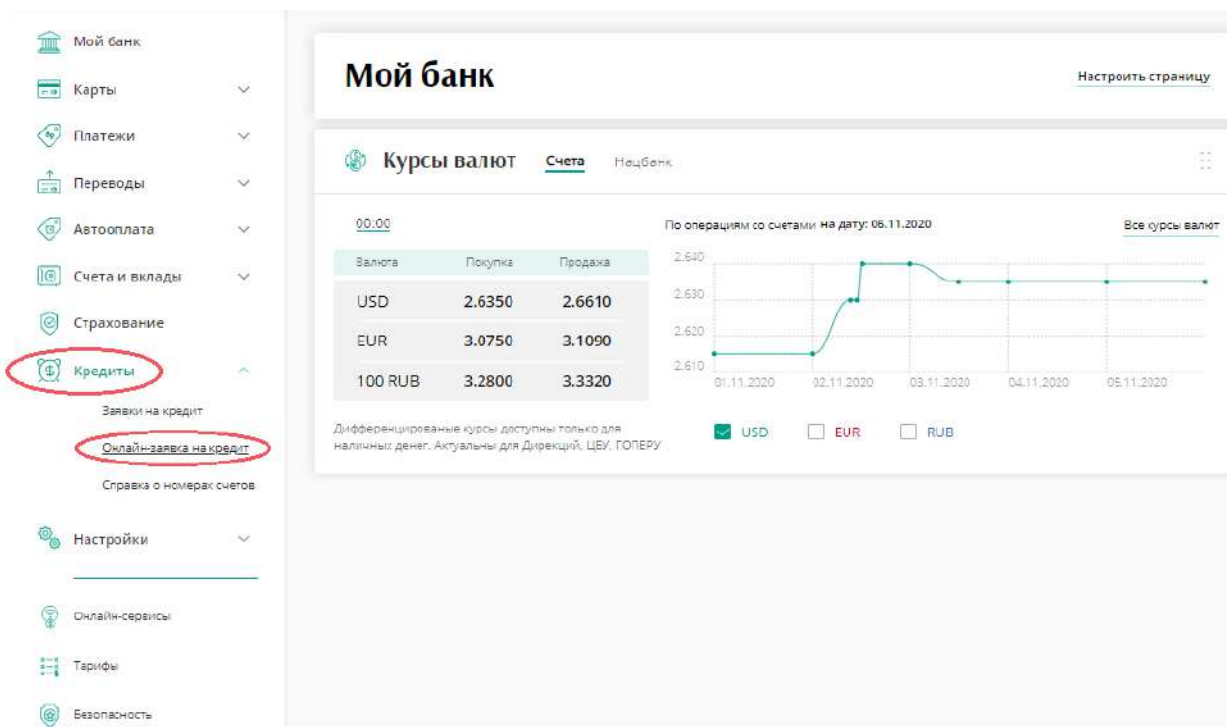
Мой банк
Карты
Платежи
Переводы
Автооплата
Счета и вклады
Страхование
Кредиты
Заявки на кредит
Онлайн-заявка на кредит
Справка о номерах счетов
Настройки
Онлайн-сервисы
Тарифы
Безопасность

Мой банк
Настроить страницу

Курсы валют Счета Нацбанк

00:00

| Валюта | Покупка | Продажа |
|---|---|---|
| USD | 2.6350 | 2.6610 |
| EUR | 3.0750 | 3.1090 |
| 100 RUB | 3.2800 | 3.3320 |

Дифференцированные курсы доступны только для наличных денег. Актуальны для Дирекций, ЦБУ, ГОПЕРУ

По операциям со счетами на дату: 06.11.2020
Все курсы валют

2.640
2.630
2.620
2.610
01.11.2020 02.11.2020 03.11.2020 04.11.2020 05.11.2020

USD EUR RUB